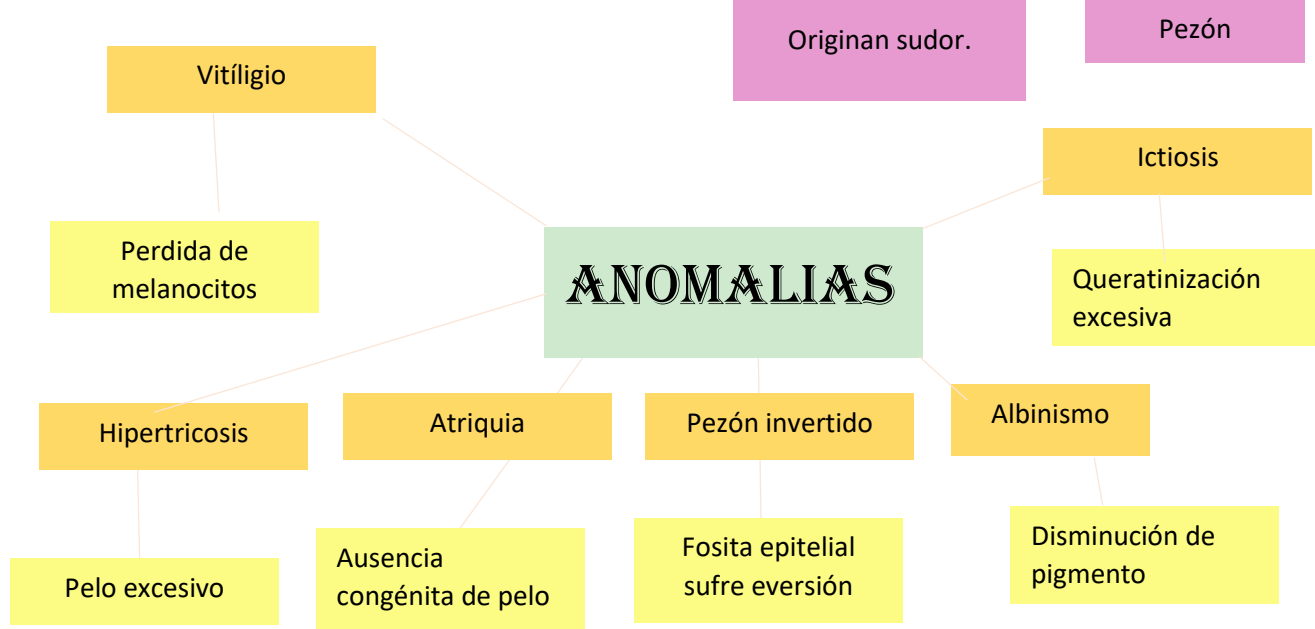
Originan sudor.

Pezón

Vitíligio

Perdida de melanocitos

ANOMALIAS

Ictiosis

Queratinización excesiva

Hipertricosis

Pelo excesivo

Atriquia

Ausencia congénita de pelo

Pezón invertido

Fosita epitelial sufre eversión

Albinismo

Disminución de pigmento